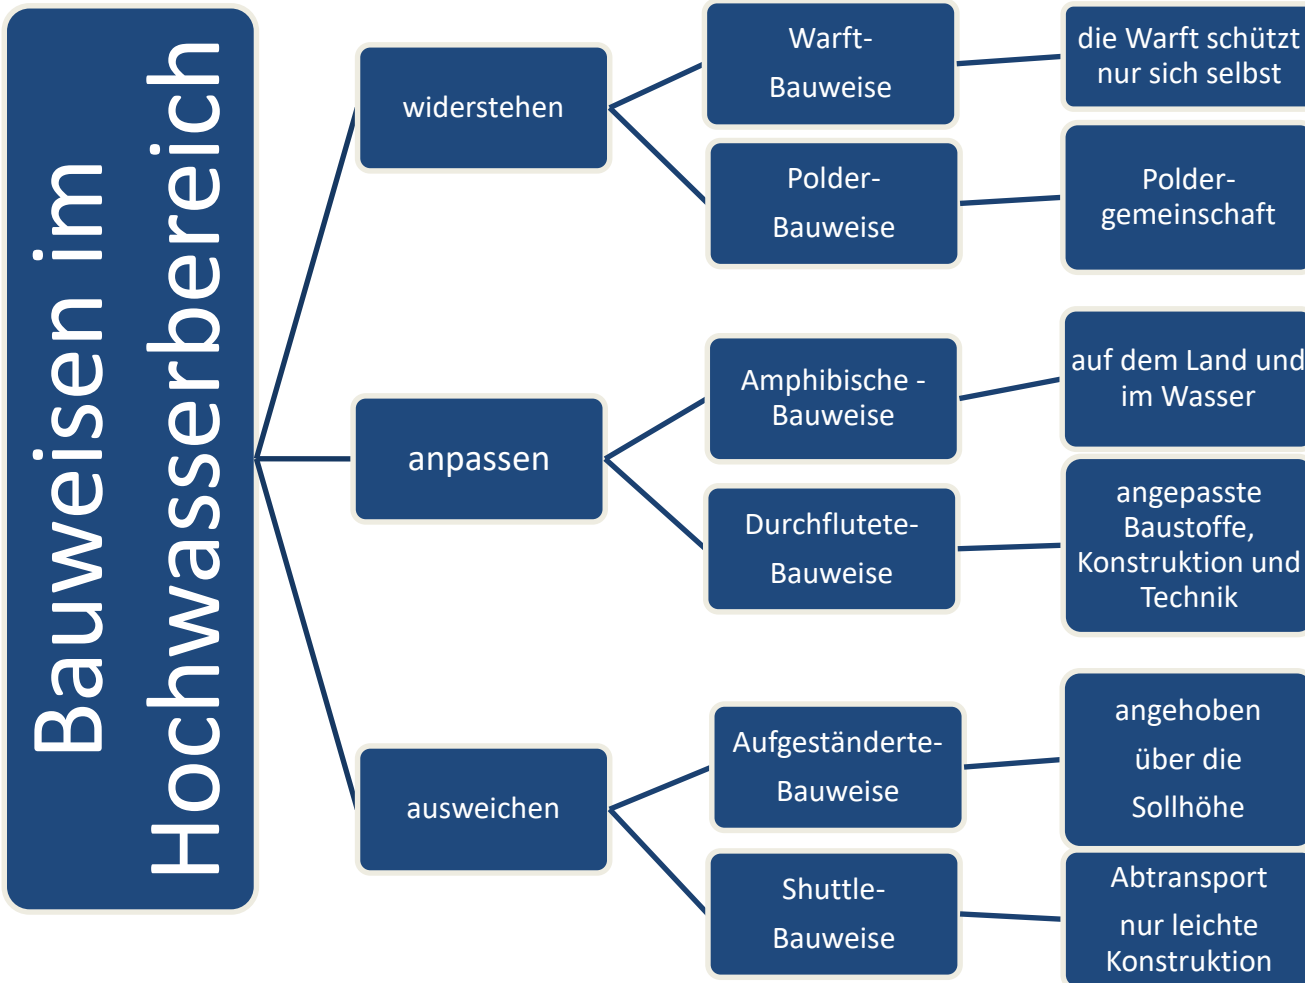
Bauweisen im Hochwasserbereich

widerstehen

Warft-Bauweise

die Warft schützt nur sich selbst

Polder-Bauweise

Polder-gemeinschaft

anpassen

Amphibische - Bauweise

auf dem Land und im Wasser

Durchflutete-Bauweise

angepasste Baustoffe, Konstruktion und Technik

ausweichen

Aufgeständerte-Bauweise

angehoben über die Sollhöhe

Shuttle-Bauweise

Abtransport nur leichte Konstruktion